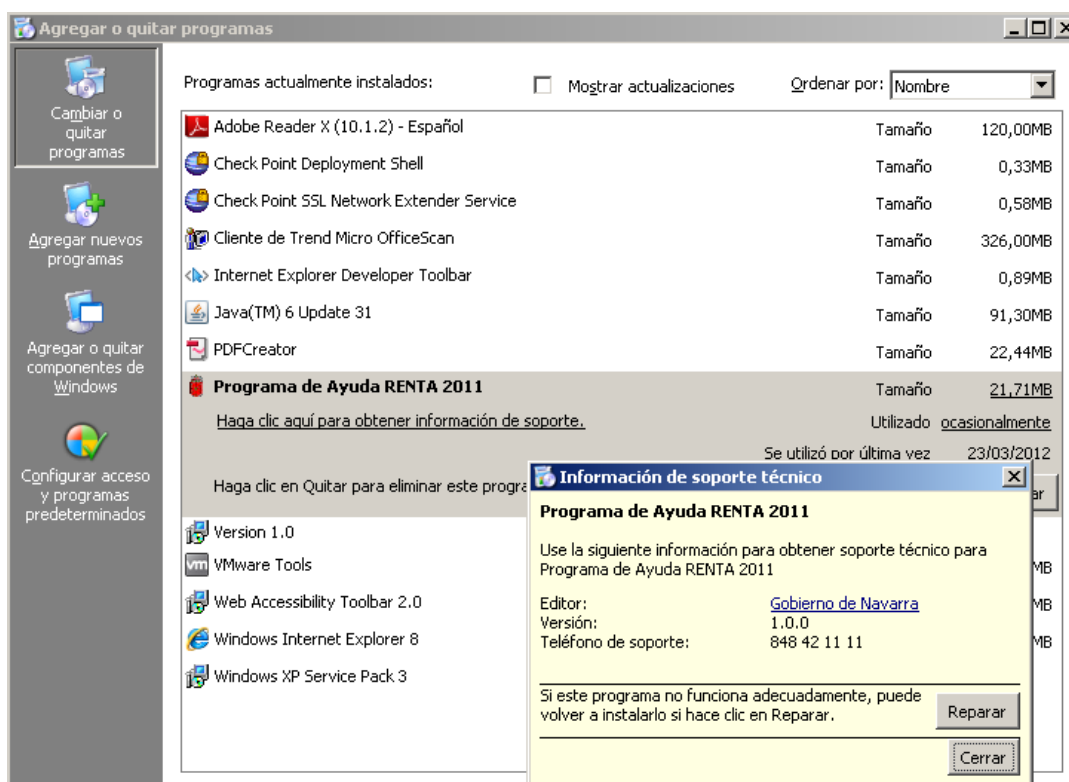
Agregar o quitar programas

Cambiar o quitar programas

Agregar nuevos programas

Agregar o quitar componentes de Windows

Configurar acceso y programas predeterminados

Programas actualmente instalados:

Mostrar actualizaciones

Ordenar por: Nombre

| | | |
|---|---|---|
| Adobe Reader X (10.1.2) - Español | Tamaño | 120,00MB |
| Check Point Deployment Shell | Tamaño | 0,33MB |
| Check Point SSL Network Extender Service | Tamaño | 0,58MB |
| Cliente de Trend Micro OfficeScan | Tamaño | 326,00MB |
| Internet Explorer Developer Toolbar | Tamaño | 0,89MB |
| Java(TM) 6 Update 31 | Tamaño | 91,30MB |
| PDFCreator | Tamaño | 22,44MB |
| Programa de Ayuda RENTA 2011 | Tamaño | 21,71MB |

Haga clic aquí para obtener información de soporte.

Utilizado ocasionalmente

Se utilizó por última vez 23/03/2012

Haga clic en Quitar para eliminar este progra

Version 1.0

VMware Tools

Web Accessibility Toolbar 2.0

Windows Internet Explorer 8

Windows XP Service Pack 3

MB
MB
MB

Información de soporte técnico

Programa de Ayuda RENTA 2011

Use la siguiente información para obtener soporte técnico para Programa de Ayuda RENTA 2011

Editor: Gobierno de Navarra
Versión: 1.0.0
Teléfono de soporte: 848 42 11 11

Si este programa no funciona adecuadamente, puede volver a instalarlo si hace clic en Reparar.

Reparar

Cerrar